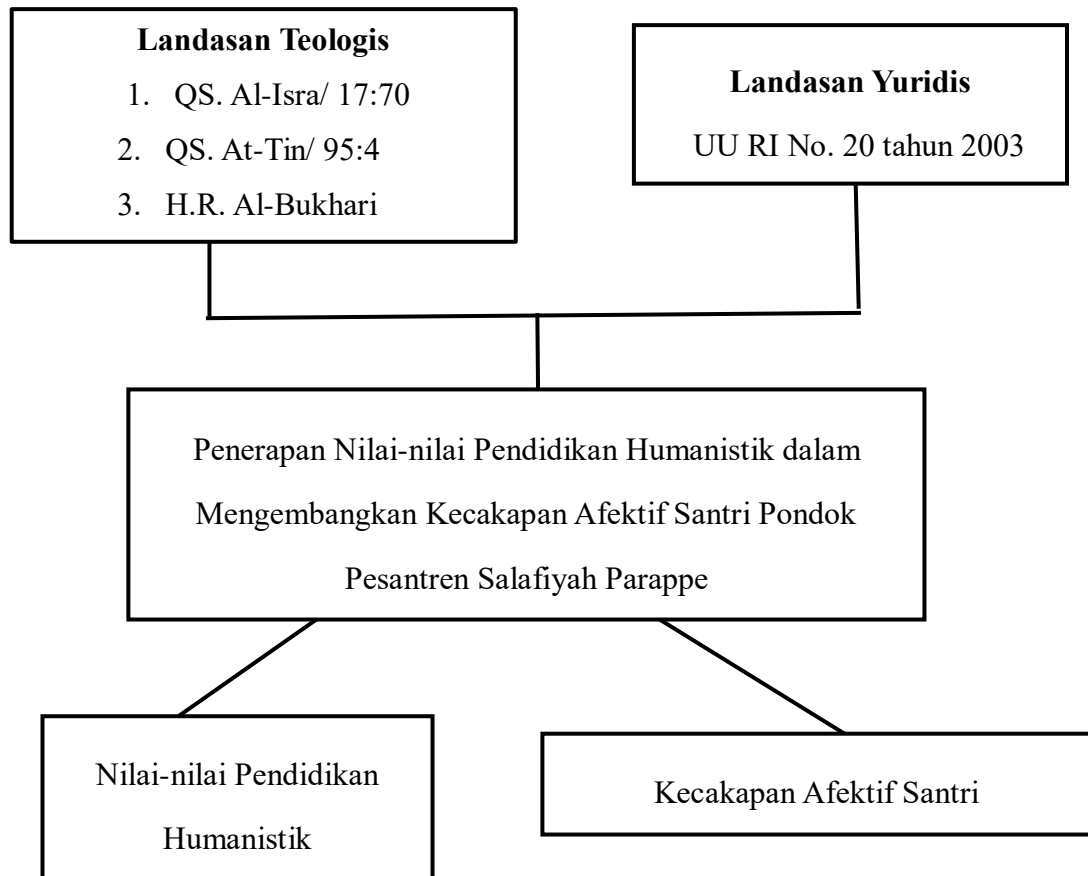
**Landasan Teologis**

1. QS. Al-Isra/ 17:70
2. QS. At-Tin/ 95:4
3. H.R. Al-Bukhari

**Landasan Yuridis**

UU RI No. 20 tahun 2003

Penerapan Nilai-nilai Pendidikan Humanistik dalam Mengembangkan Kecakapan Afektif Santri Pondok Pesantren Salafiyah Parappe

Nilai-nilai Pendidikan Humanistik

Kecakapan Afektif Santri